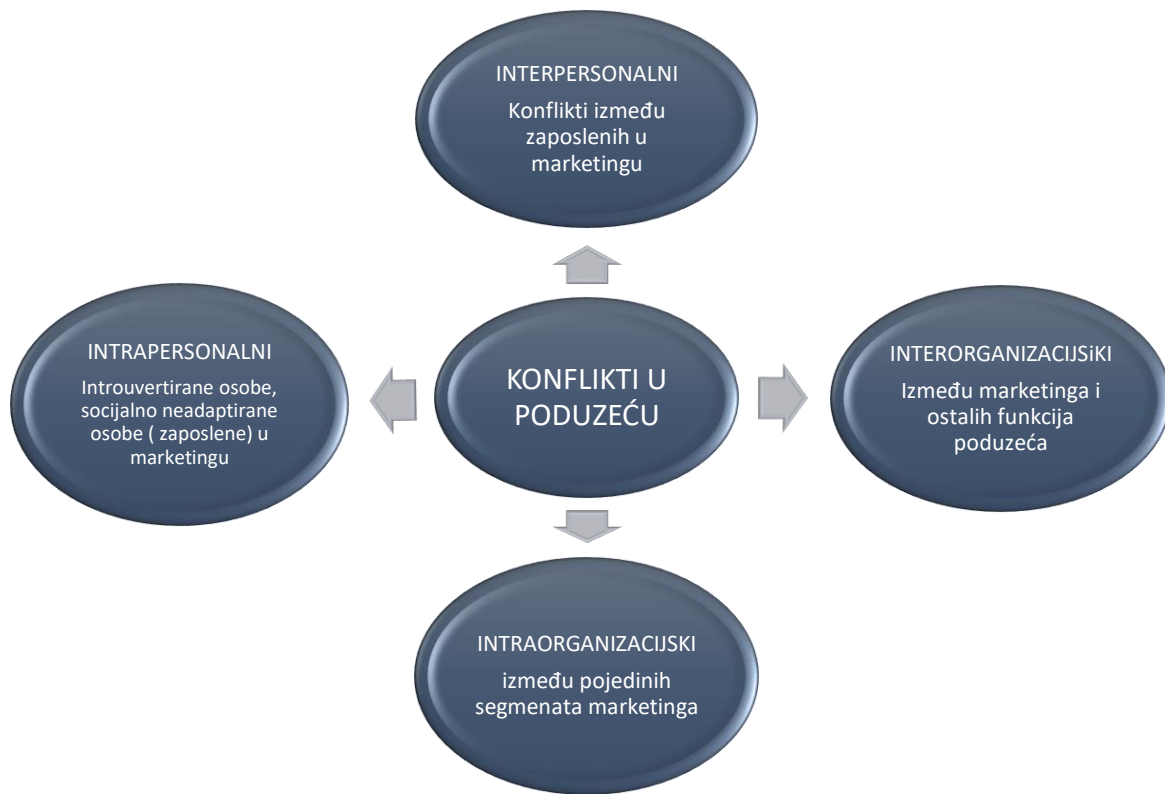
INTERPERSONALNI

Konflikti između zaposlenih u marketingu

INTRAPERSONALNI

Introuvertirane osobe, socijalno neadaptirane osobe ( zaposlene) u marketingu

KONFLIKTI U PODUZEĆU

INTERORGANIZACIJSiKI

Između marketinga i ostalih funkcija poduzeća

INTRAORGANIZACIJSKI

između pojedinih segmenata marketinga